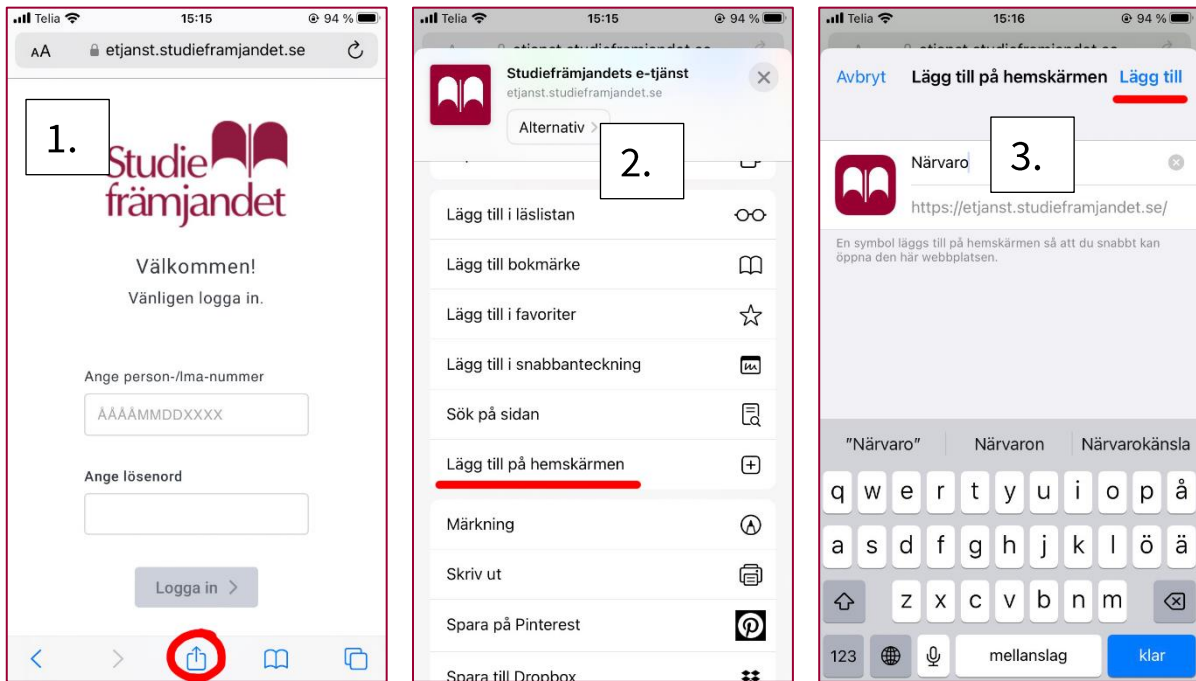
Telia 15:15 94 %

AA etjanst.studieframjandet.se

1.

Studiefrämjandet

Välkommen!
Vänligen logga in.

Ange person-/lma-nummer
ÅÅÅÅMMDDXXXX

Ange lösenord

Logga in >

Telia 15:15 94 %

Studiefrämjandets e-tjänst
etjanst.studieframjandet.se
Alternativ >

2.

Lägg till i läslistan
Lägg till bokmärke
Lägg till i favoriter
Lägg till i snabbanteckning
Sök på sidan
Lägg till på hemskärmen
Märkning
Skriv ut
Spara på Pinterest
Spara till Dropbox

Telia 15:16 94 %

Avbryt Lägg till på hemskärmen Lägg till

Närvaro
3.
https://etjanst.studieframjandet.se/

En symbol läggs till på hemskärmen så att du snabbt kan öppna den här webbplatsen.

"Närvaro" Närvaron Närvarokänsla

q w e r t y u i o p å
a s d f g h j k l ö ä
z x c v b n m
123 mellanslag klar